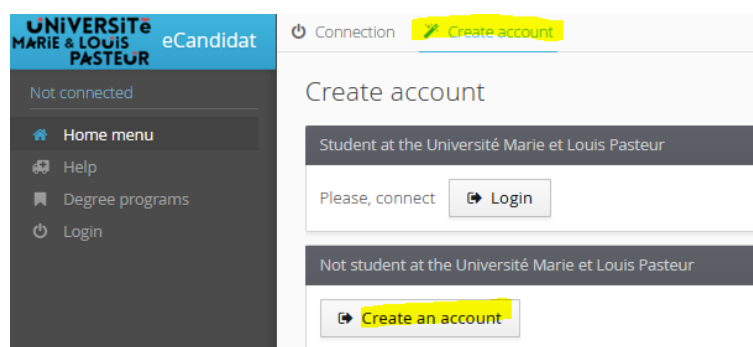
UNIVERSITé MARIE & LOUIS PASTEUR eCandidat

Not connected

Home menu
Help
Degree programs
Login

Connection Create account

Create account

Student at the Université Marie et Louis Pasteur

Please, connect Login

Not student at the Université Marie et Louis Pasteur

Create an account